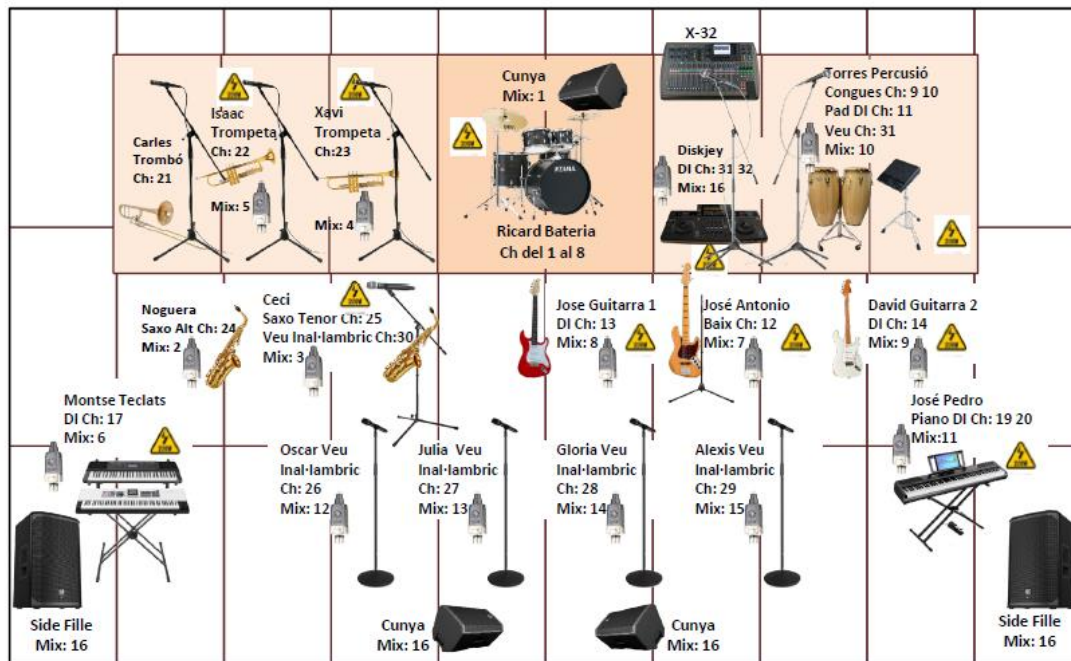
X-32

Cunya
Mix: 1

Isaac
Trompeta
Ch: 22

Xavi
Trompeta
Ch:23

Carles
Trombó
Ch: 21

Mix: 5

Mix: 4

Ricard Bateria
Ch del 1 al 8

Torres Percusió
Congues Ch: 9 10
Pad DI Ch: 11
Veu Ch: 31
Mix: 10

Diskjey
DI Ch: 31 32
Mix: 16

Noguera
Saxo Alt Ch: 24
Mix: 2

Ceci
Saxo Tenor Ch: 25
Veu Inal·lambric Ch:30
Mix: 3

Jose Guitarra 1
DI Ch: 13
Mix: 8

José Antonio
Baix Ch: 12
Mix: 7

David Guitarra 2
DI Ch: 14
Mix: 9

Montse Teclats
DI Ch: 17
Mix: 6

José Pedro
Piano DI Ch: 19 20
Mix:11

Oscar Veu
Inal·lambric
Ch: 26
Mix: 12

Julia Veu
Inal·lambric
Ch: 27
Mix: 13

Gloria Veu
Inal·lambric
Ch: 28
Mix: 14

Alexis Veu
Inal·lambric
Ch: 29
Mix: 15

Side Fille
Mix: 16

Cunya
Mix: 16

Cunya
Mix: 16

Side Fille
Mix: 16